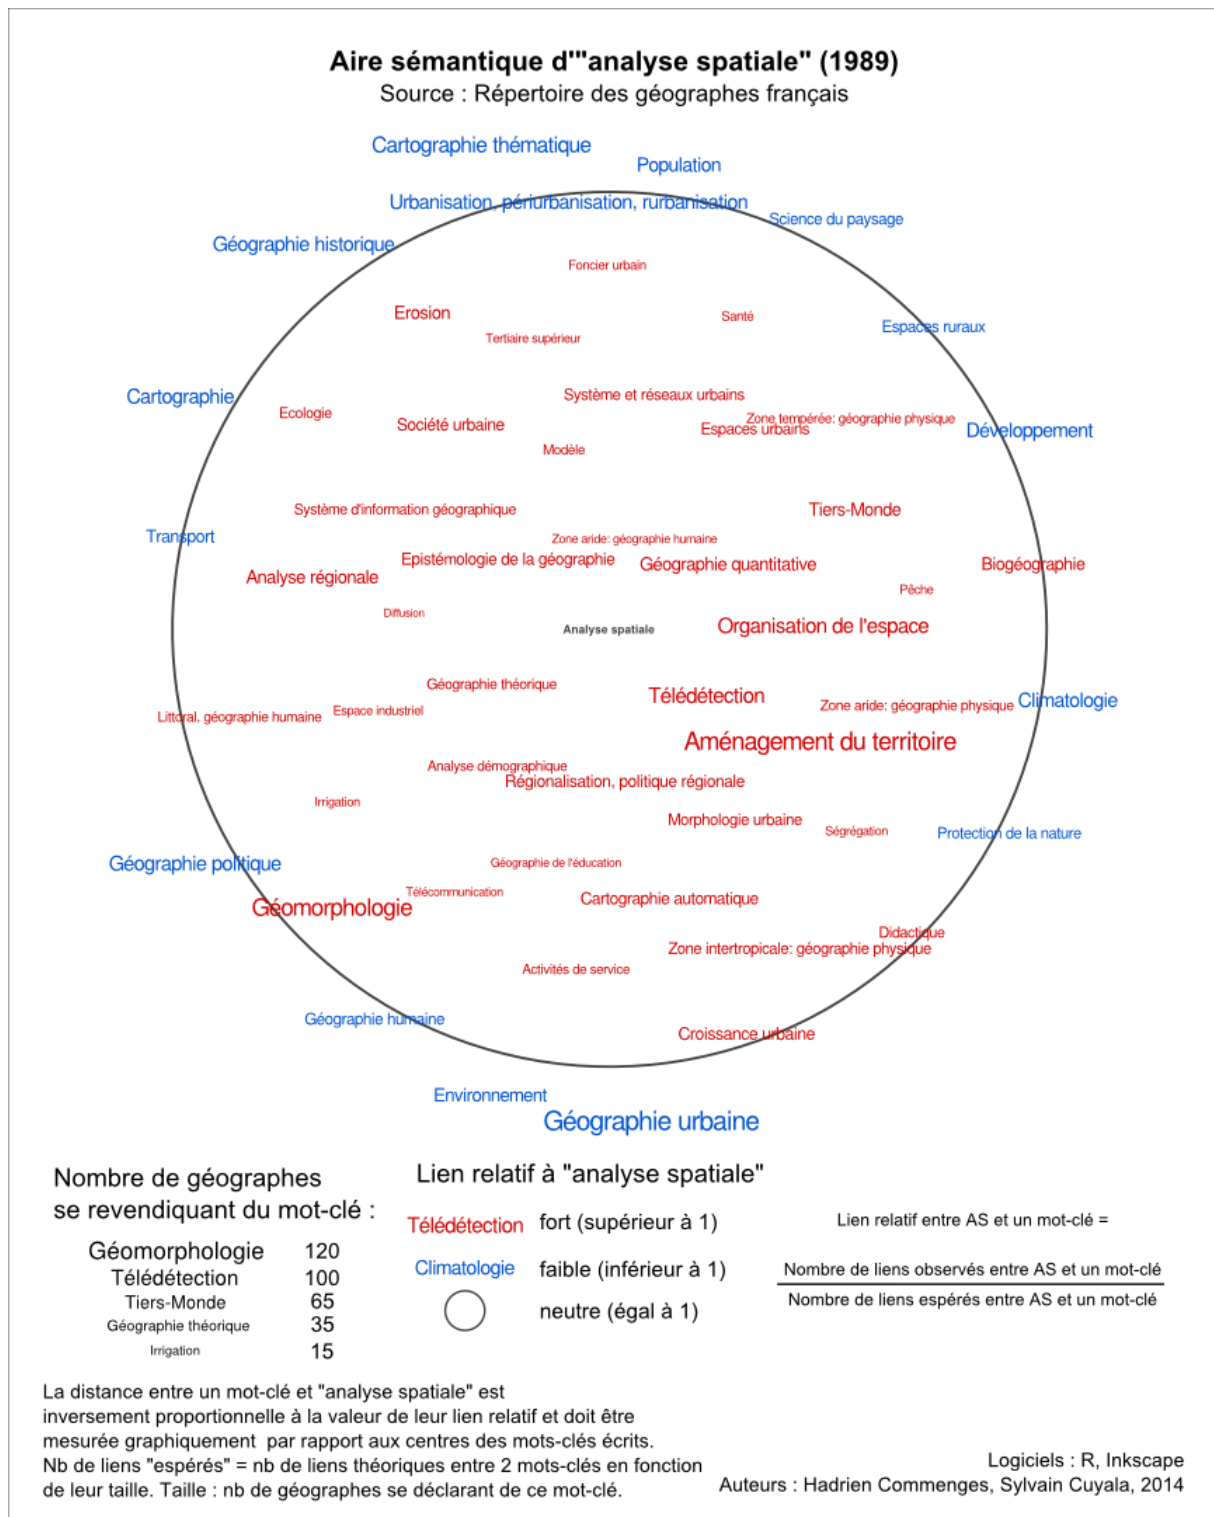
**Aire sémantique d'"analyse spatiale" (1989)**
Source : Répertoire des géographes français

Cartographie thématique
Population
Urbanisation, périurbanisation, rurbanisation
Science du paysage
Géographie historique
Foncier urbain
Erosion
Santé
Tertiaire supérieur
Espaces ruraux
Cartographie
Ecologie
Système et réseaux urbains
Société urbaine
Zone tempérée: géographie physique
Espaces urbains
Développement
Modèle
Système d'information géographique
Tiers-Monde
Transport
Zone aride: géographie humaine
Epistémologie de la géographie
Géographie quantitative
Biogéographie
Analyse régionale
Pêche
Diffusion
Analyse spatiale
Organisation de l'espace
Géographie théorique
Télédétection
Zone aride: géographie physique
Climatologie
Littoral, géographie humaine
Espace industriel
Aménagement du territoire
Analyse démographique
Régionalisation, politique régionale
Irrigation
Morphologie urbaine
Ségrégation
Protection de la nature
Géographie politique
Géographie de l'éducation
Télécommunication
Géomorphologie
Cartographie automatique
Didactique
Zone intertropicale: géographie physique
Activités de service
Géographie humaine
Croissance urbaine
Environnement
Géographie urbaine

Nombre de géographes se revendiquant du mot-clé :

| | |
|---|---|
| Géomorphologie | 120 |
| Télédétection | 100 |
| Tiers-Monde | 65 |
| Géographie théorique | 35 |
| Irrigation | 15 |

Lien relatif à "analyse spatiale"
Télédétection fort (supérieur à 1)
Climatologie faible (inférieur à 1)
neutre (égal à 1)

Lien relatif entre AS et un mot-clé = $\frac{\text{Nombre de liens observés entre AS et un mot-clé}}{\text{Nombre de liens espérés entre AS et un mot-clé}}$

La distance entre un mot-clé et "analyse spatiale" est inversement proportionnelle à la valeur de leur lien relatif et doit être mesurée graphiquement par rapport aux centres des mots-clés écrits.
Nb de liens "espérés" = nb de liens théoriques entre 2 mots-clés en fonction de leur taille. Taille : nb de géographes se déclarant de ce mot-clé.

Logiciels : R, Inkscape
Auteurs : Hadrien Commenges, Sylvain Cuyala, 2014